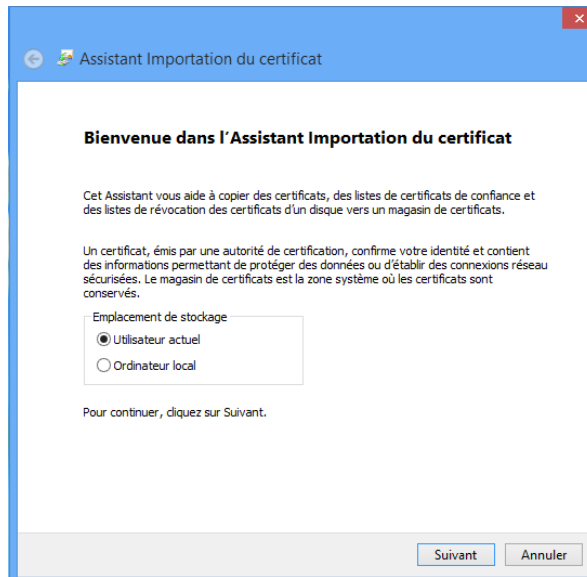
Assistant Importation du certificat

Bienvenue dans l'Assistant Importation du certificat

Cet Assistant vous aide à copier des certificats, des listes de certificats de confiance et des listes de révocation des certificats d'un disque vers un magasin de certificats.

Un certificat, émis par une autorité de certification, confirme votre identité et contient des informations permettant de protéger des données ou d'établir des connexions réseau sécurisées. Le magasin de certificats est la zone système où les certificats sont conservés.

Emplacement de stockage

Utilisateur actuel

Ordinateur local

Pour continuer, cliquez sur Suivant.

Suivant

Annuler